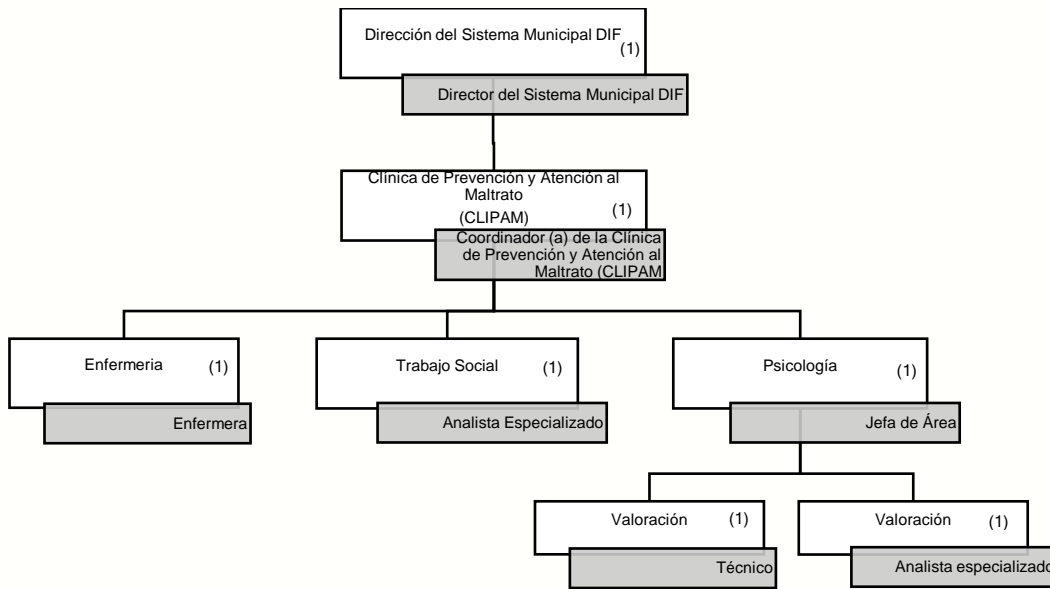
Dirección del Sistema Municipal DIF (1)

Director del Sistema Municipal DIF

Clínica de Prevención y Atención al Maltrato (CLIPAM) (1)

Coordinador (a) de la Clínica de Prevención y Atención al Maltrato (CLIPAM

Enfermeria (1)

Enfermera

Trabajo Social (1)

Analista Especializado

Psicología (1)

Jefa de Área

Valoración (1)

Técnico

Valoración (1)

Analista especializado